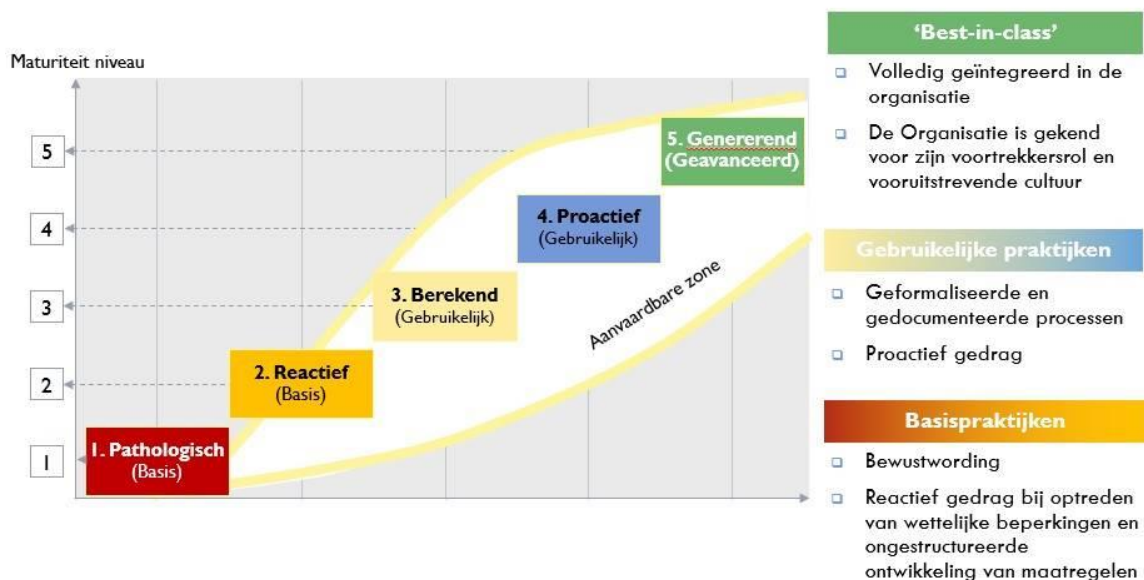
Maturiteit niveau

5

4

3

2

1

1. Pathologisch
(Basis)

2. Reactief
(Basis)

3. Berekend
(Gebruikelijk)

4. Proactief
(Gebruikelijk)

5. Genererend
(Geavanceerd)

Aanvaardbare zone

'Best-in-class'

Volledig geïntegreerd in de organisatie

De Organisatie is gekend voor zijn voortrekkersrol en vooruitstrevende cultuur

Gebruikelijke praktijken

Geformaliseerde en gedocumenteerde processen

Proactief gedrag

Basispraktijken

Bewustwording

Reactief gedrag bij optreden van wettelijke beperkingen en ongestructureerde ontwikkeling van maatregelen